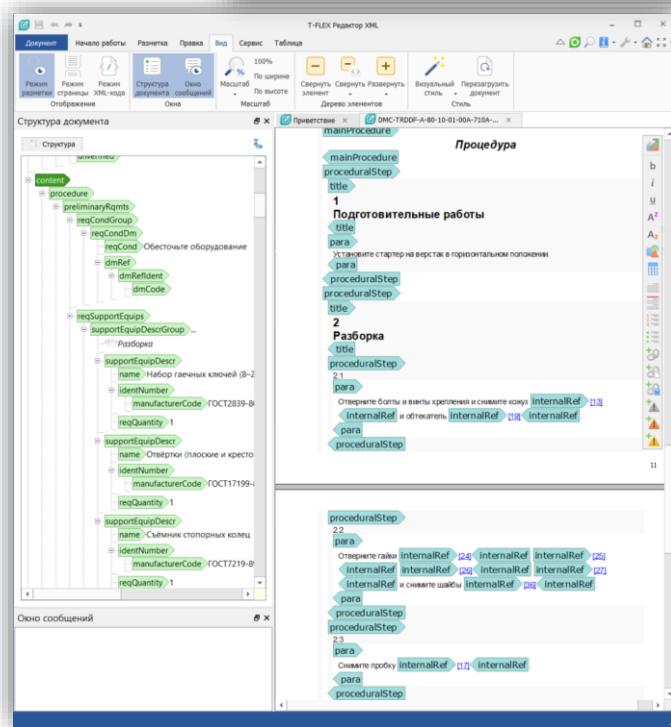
T-FLEX Редактор XML

Документ | Начало работы | Разметка | Правка | Вид | Сервис | Таблица

Режим разметки | Режим страницы | Режим XML-кода | Отображение | Структура документа | Окно сообщений | Окна | Масштаб | 100% | По ширине | По высоте | Масштаб | Свернуть элемент | Свернуть все | Развернуть все | Дерево элементов | Визуальный стиль | Перезагрузить документ | Стиль

Структура документа

Структура

content
procedure
preliminaryRqmts
reqCondGroup
reqCondDm
reqCond Обесточьте оборудование
dmRef
dmRefIdent
dmCode
reqSupportEquips
supportEquipDescrGroup ...
Разборка
supportEquipDescr
name Набор гаечных ключей (В-2
identNumber
manufacturerCode ГОСТ2839-8
reqQuantity 1
supportEquipDescr
name Отвёртки (плоские и кресто
identNumber
manufacturerCode ГОСТ17199-
reqQuantity 1
supportEquipDescr
name Съёмник стопорных колец
identNumber
manufacturerCode ГОСТ7219-8
reqQuantity 1

Окно сообщений

Приветствие | DMC-TRDDF-A-80-10-01-00A-710A-...

mainProcedure
Процедура
mainProcedure
proceduralStep
title
1
Подготовительные работы
title
para
Установите стартер на верстак в горизонтальном положении.
para
proceduralStep
proceduralStep
title
2
Разборка
title
proceduralStep
2.1
para
Отверните болты и винты крепления и снимите кожух internalRef [13] internalRef и отекатель internalRef [19] internalRef
para
proceduralStep

11

proceduralStep
2.2
para
Отверните гайки internalRef [24] internalRef internalRef [25] internalRef [26] internalRef internalRef [27] internalRef и снимите шайбы internalRef [36] internalRef
para
proceduralStep
proceduralStep
2.3
para
Снимите пробку internalRef [17] internalRef
para
proceduralStep